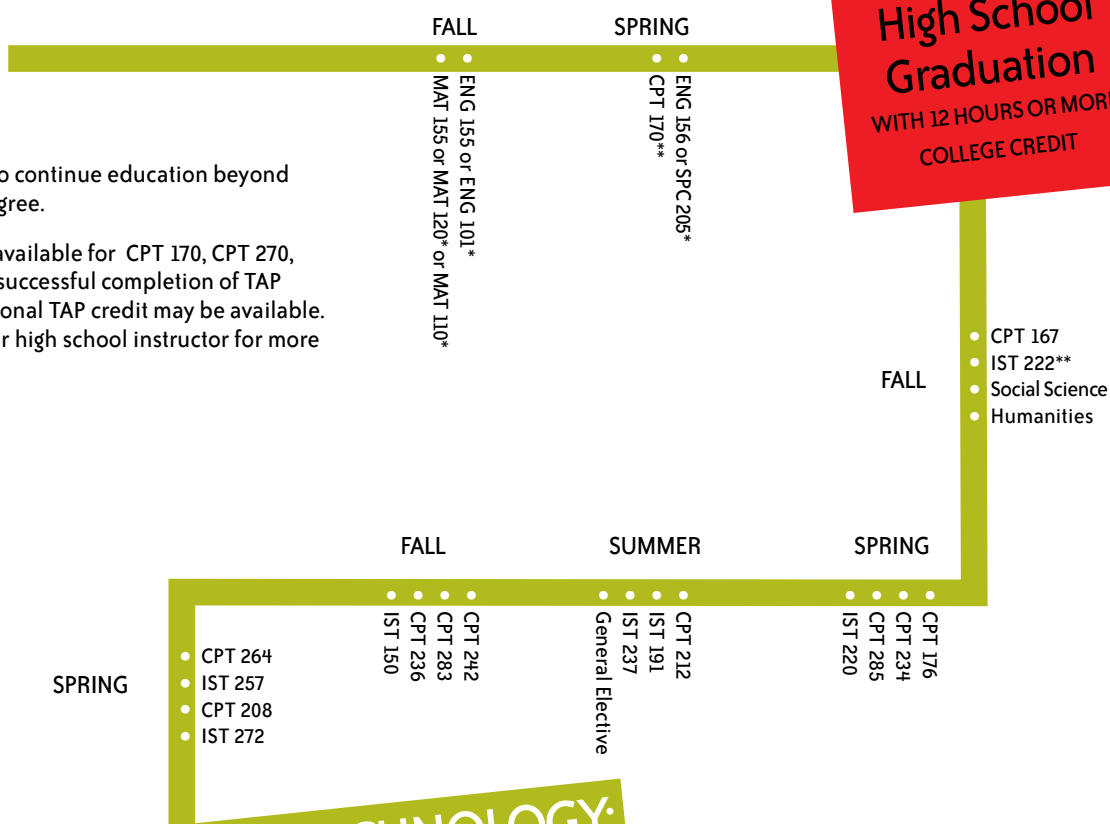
FALL

ENG 155 or ENG 101*
MAT 155 or MAT 120* or MAT 110*

SPRING

ENG 156 or SPC 205*
CPT 170**

High School Graduation
WITH 12 HOURS OR MOR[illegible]
COLLEGE CREDIT

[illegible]o continue education beyond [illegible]gree.

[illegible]available for CPT 170, CPT 270, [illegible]successful completion of TAP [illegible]onal TAP credit may be available. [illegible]r high school instructor for more

FALL

CPT 167
IST 222**
Social Science
Humanities

SPRING

CPT 176
CPT 234
CPT 285
IST 220

SUMMER

CPT 212
IST 191
IST 237
General Elective

FALL

CPT 242
CPT 283
CPT 236
IST 150

SPRING

CPT 264
IST 257
CPT 208
IST 272

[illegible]CHNOLOGY: